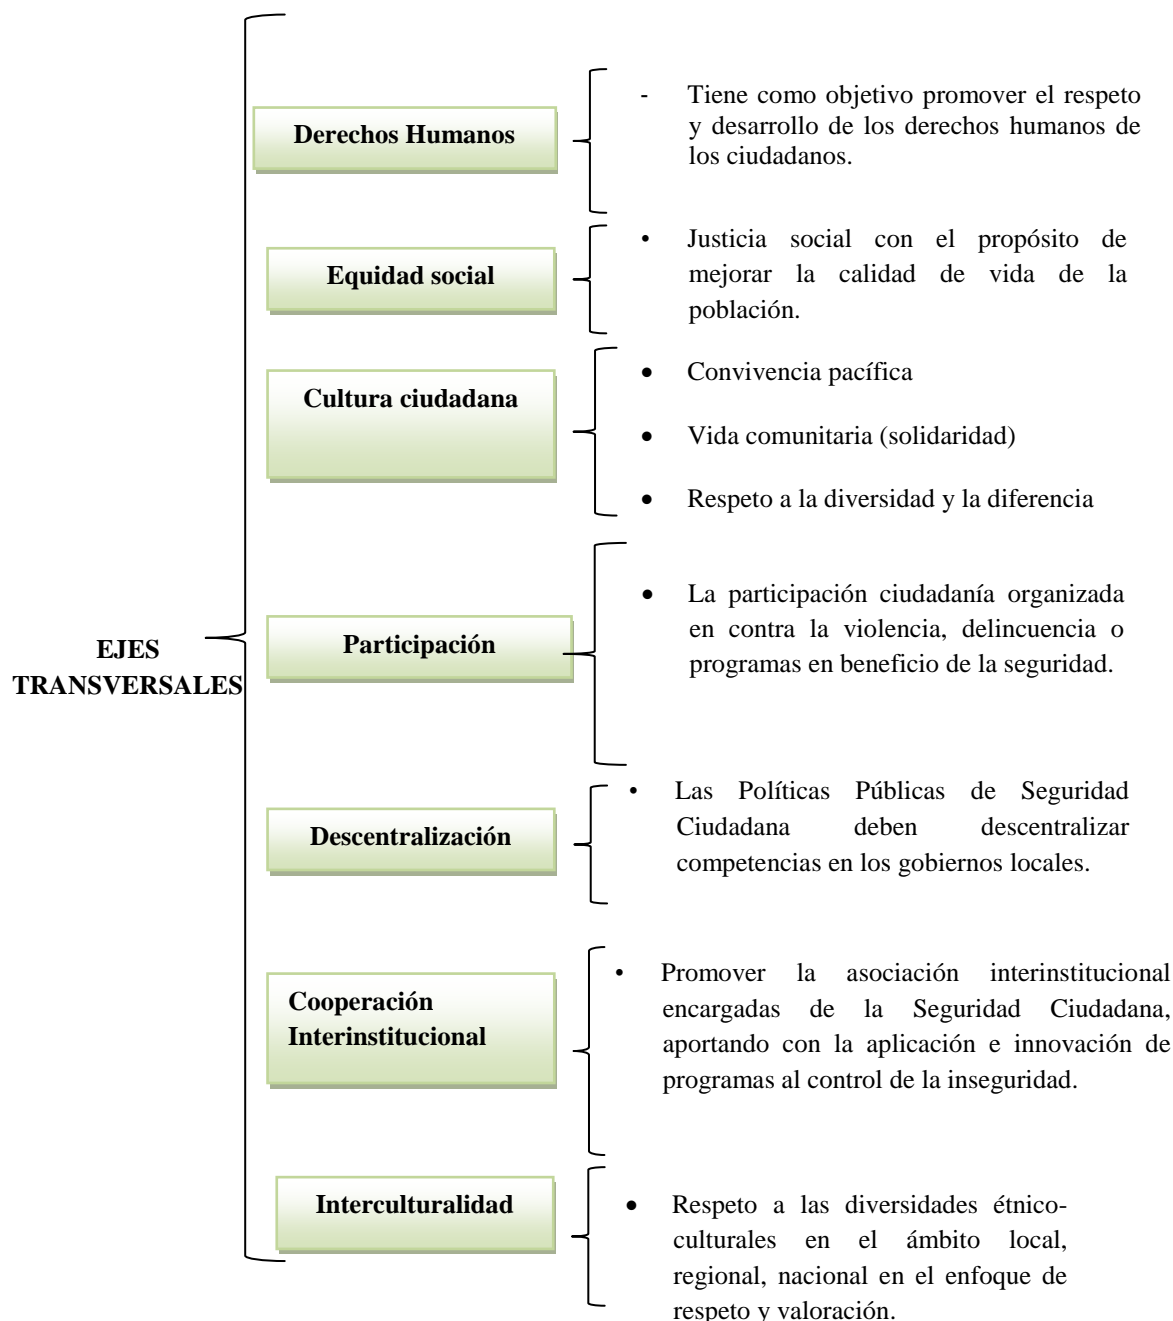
EJES TRANSVERSALES

Derechos Humanos

- Tiene como objetivo promover el respeto y desarrollo de los derechos humanos de los ciudadanos.

Equidad social

• Justicia social con el propósito de mejorar la calidad de vida de la población.

Cultura ciudadana

• Convivencia pacífica
• Vida comunitaria (solidaridad)
• Respeto a la diversidad y la diferencia

Participación

• La participación ciudadanía organizada en contra la violencia, delincuencia o programas en beneficio de la seguridad.

Descentralización

• Las Políticas Públicas de Seguridad Ciudadana deben descentralizar competencias en los gobiernos locales.

Cooperación Interinstitucional

• Promover la asociación interinstitucional encargadas de la Seguridad Ciudadana, aportando con la aplicación e innovación de programas al control de la inseguridad.

Interculturalidad

• Respeto a las diversidades étnico-culturales en el ámbito local, regional, nacional en el enfoque de respeto y valoración.